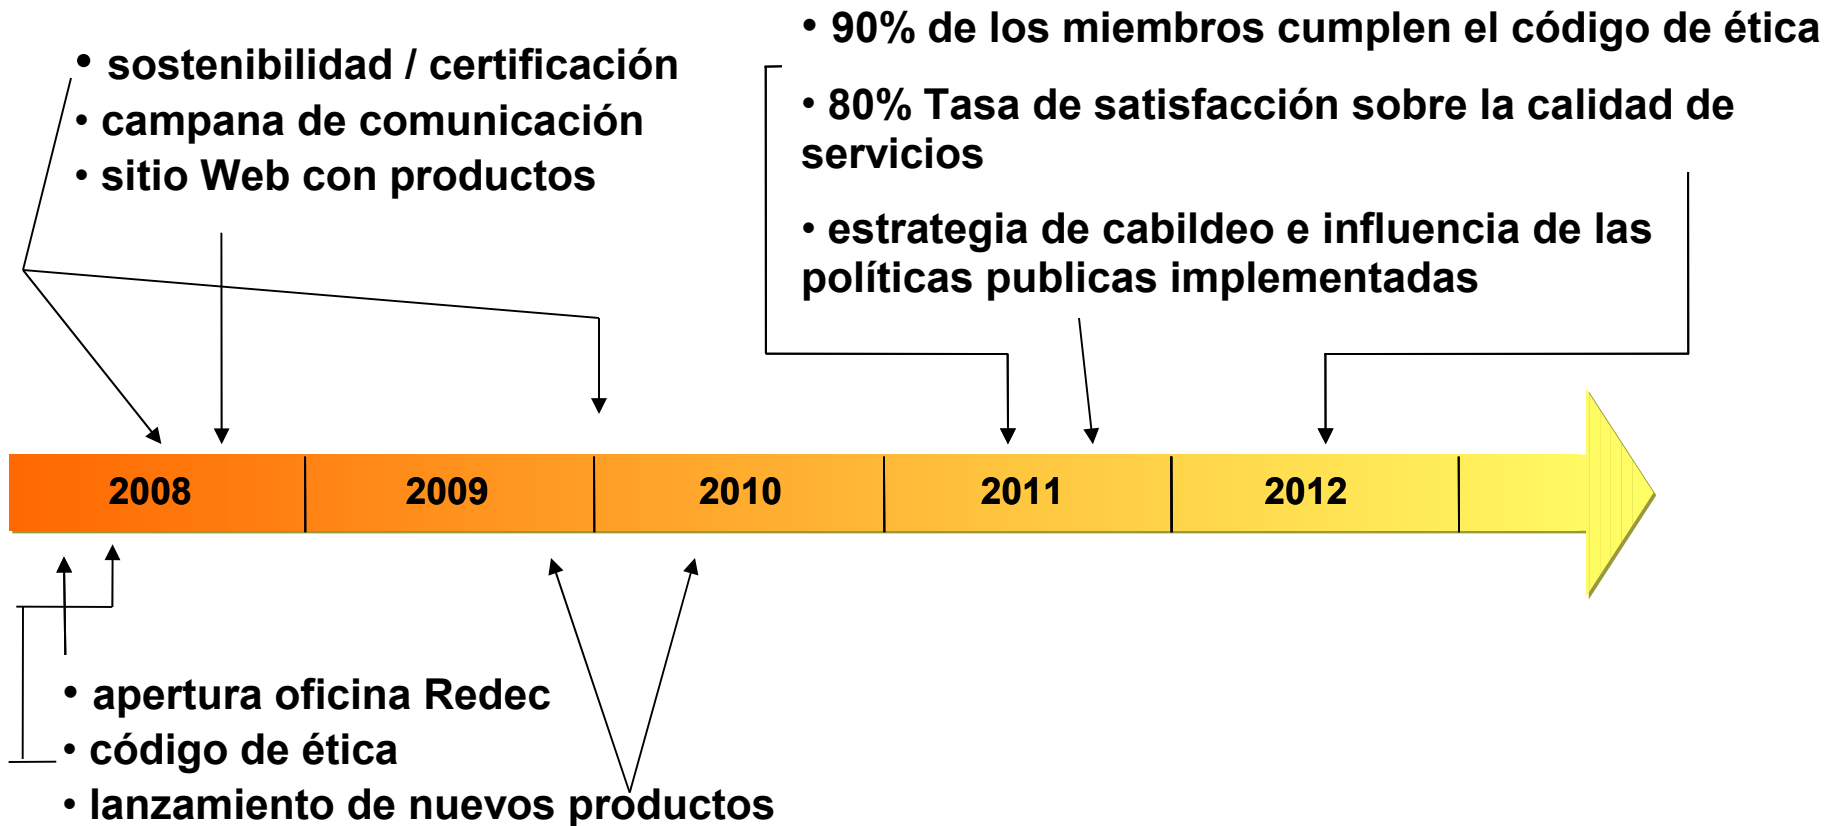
• sostenibilidad / certificación
• campana de comunicación
• sitio Web con productos

• 90% de los miembros cumplen el código de ética

• 80% Tasa de satisfacción sobre la calidad de servicios

• estrategia de cabildeo e influencia de las políticas publicas implementadas

2008
2009
2010
2011
2012

• apertura oficina Redec
• código de ética
• lanzamiento de nuevos productos